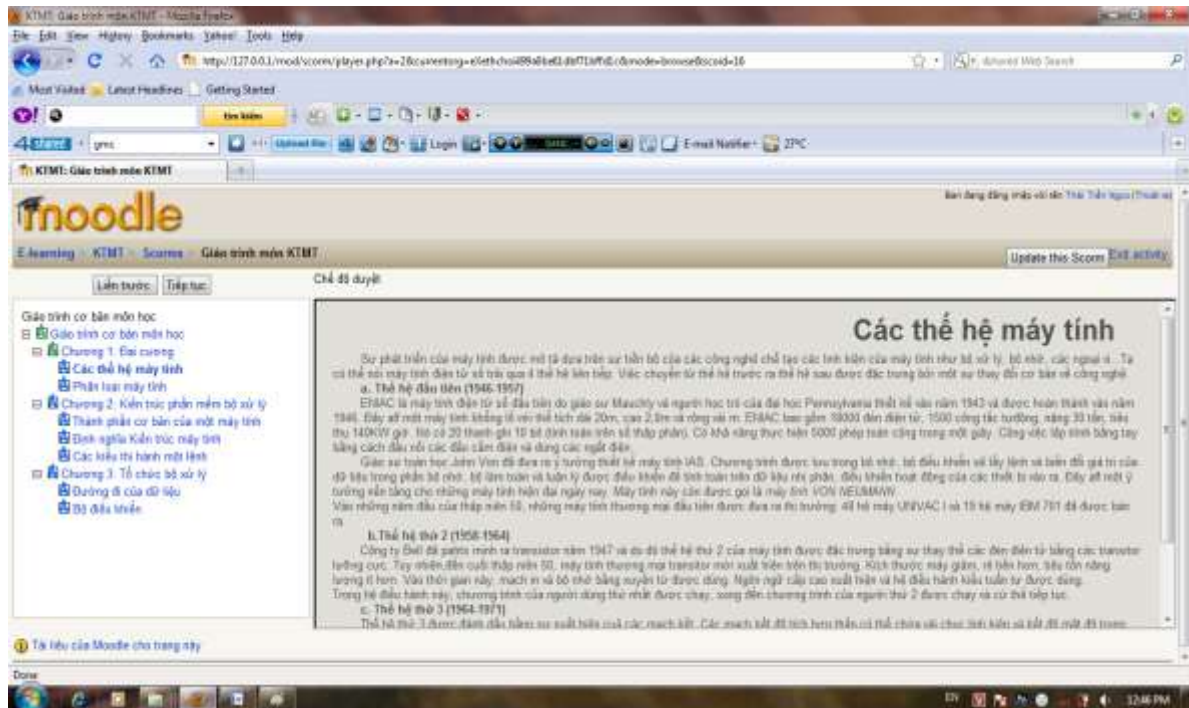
KTMT: Giáo trình môn KTMT - Mozilla Firefox

File Edit View History Bookmarks Yahoo! Tools Help

http://127.0.0.1/mod/scorm/player.php?a=2&currentorg=eXethcho...&mode=browse&scoid=16

Most Visited Latest Headlines Getting Started

tìm kiếm

Login E-mail Notifier 2PC

KTMT: Giáo trình môn KTMT

moodle

Bạn đang đăng nhập với tên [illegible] (Thoát ra)

E-learning KTMT Scorms Giáo trình môn KTMT

Update this Scorm Exit activity

Liền trước Tiếp tục

Chế độ duyệt

Giáo trình cơ bản môn học
Giáo trình cơ bản môn học
Chương 1: Đại cương
Các thế hệ máy tính
Phân loại máy tính
Chương 2: Kiến trúc phần mềm bộ xử lý
Thành phần cơ bản của một máy tính
Định nghĩa Kiến trúc máy tính
Các kiểu thi hành một lệnh
Chương 3: Tổ chức bộ xử lý
Đường đi của dữ liệu
Bộ điều khiển

Các thế hệ máy tính

Sự phát triển của máy tính được mô tả dựa trên sự tiến bộ của các công nghệ chế tạo các linh kiện của máy tính như bộ xử lý, bộ nhớ, các ngoại vi... Ta có thể nói máy tính điện tử số trải qua 4 thế hệ liên tiếp. Việc chuyển từ thế hệ trước ra thế hệ sau được đặc trưng bởi một sự thay đổi cơ bản về công nghệ.

a. Thế hệ đầu tiên (1946-1957)

ENIAC là máy tính điện tử số đầu tiên do giáo sư Mauchly và người học trò của đại học Pennsylvania thiết kế vào năm 1943 và được hoàn thành vào năm 1946. Đây là một máy tính khổng lồ với thể tích dài 20m, cao 2,8m và rộng vài m. ENIAC bao gồm 18000 đèn điện tử, 1500 công tắc tự động, nặng 30 tấn, tiêu thụ 140KW giờ. Nó có 20 thanh ghi 10 bit (tính toán trên số thập phân). Có khả năng thực hiện 5000 phép toán cộng trong một giây. Công việc lập trình bằng tay bằng cách đấu nối các đầu cắm điện và dùng các ngắt điện.

Giáo sư toán học John Von Neumann đã đưa ra ý tưởng thiết kế máy tính IAS. Chương trình được lưu trong bộ nhớ, bộ điều khiển sẽ lấy lệnh và biến đổi giá trị của dữ liệu trong phần bộ nhớ, bộ làm toán và luận lý được điều khiển để tính toán trên dữ liệu nhị phân, điều khiển hoạt động của các thiết bị vào ra. Đây là một ý tưởng nền tảng cho những máy tính hiện đại ngày nay. Máy tính này còn được gọi là máy tính VON NEUMANN.

Vào những năm đầu của thập niên 50, những máy tính thương mại đầu tiên được đưa ra thị trường: 48 hệ máy UNIVAC I và 19 hệ máy IBM 701 đã được bán ra.

b.Thế hệ thứ 2 (1958-1964)

Công ty Bell đã phát minh ra transistor năm 1947 và do đó thế hệ thứ 2 của máy tính được đặc trưng bằng sự thay thế các đèn điện tử bằng các transistor lưỡng cực. Tuy nhiên, đến cuối thập niên 50, máy tính thương mại transistor mới xuất hiện trên thị trường. Kích thước máy giảm, rẻ tiền hơn, tiêu tốn năng lượng ít hơn. Vào thời gian này, mạch in và bộ nhớ bằng xuyến từ được dùng. Ngôn ngữ cấp cao xuất hiện và hệ điều hành kiểu tuần tự được dùng.

Trong hệ điều hành này, chương trình của người dùng thứ nhất được chạy, xong đến chương trình của người thứ 2 được chạy và cứ thế tiếp tục.

c. Thế hệ thứ 3 (1964-1971)

Thế hệ thứ 3 được đánh dấu bằng sự xuất hiện của các mạch kết. Các mạch kết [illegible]

Tài liệu của Moodle cho trang này

Done

12:46 PM